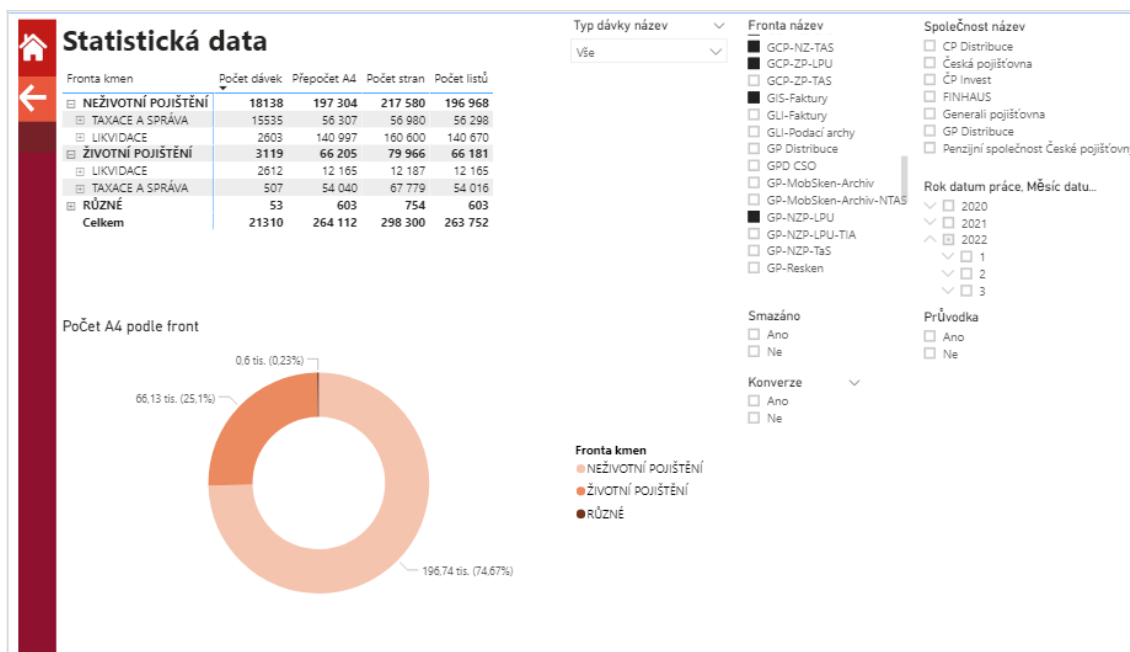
Statistická data

| Fronta kmen | Počet dávek | Přepočet A4 | Počet stran | Počet listů |
|---|---|---|---|---|
| ⊟ NEŽIVOTNÍ POJIŠTĚNÍ | 18138 | 197 304 | 217 580 | 196 968 |
| ⊞ TAXACE A SPRÁVA | 15535 | 56 307 | 56 980 | 56 298 |
| ⊞ LIKVIDACE | 2603 | 140 997 | 160 600 | 140 670 |
| ⊟ ŽIVOTNÍ POJIŠTĚNÍ | 3119 | 66 205 | 79 966 | 66 181 |
| ⊞ LIKVIDACE | 2612 | 12 165 | 12 187 | 12 165 |
| ⊞ TAXACE A SPRÁVA | 507 | 54 040 | 67 779 | 54 016 |
| ⊞ RŮZNÉ | 53 | 603 | 754 | 603 |
| Celkem | 21310 | 264 112 | 298 300 | 263 752 |

Počet A4 podle front

0,6 tis. (0,23%)
66,13 tis. (25,1%)
196,74 tis. (74,67%)

Typ dávky název
Vše

Fronta kmen
NEŽIVOTNÍ POJIŠTĚNÍ
ŽIVOTNÍ POJIŠTĚNÍ
RŮZNÉ

Fronta název
GCP-NZ-TAS
GCP-ZP-LPU
GCP-ZP-TAS
GIS-Faktury
GLI-Faktury
GLI-Podací archy
GP Distribuce
GPD CSO
GP-MobSken-Archiv
GP-MobSken-Archiv-NTAS
GP-NZP-LPU
GP-NZP-LPU-TIA
GP-NZP-TaS
GP-Resken

Smazáno
Ano
Ne

Konverze
Ano
Ne

Společnost název
CP Distribuce
Česká pojišťovna
ČP Invest
FINHAUS
Generali pojišťovna
GP Distribuce
Penzijní společnost České pojišťovn

Rok datum práce, Měsíc datu...
2020
2021
2022
1
2
3

Průvodka
Ano
Ne